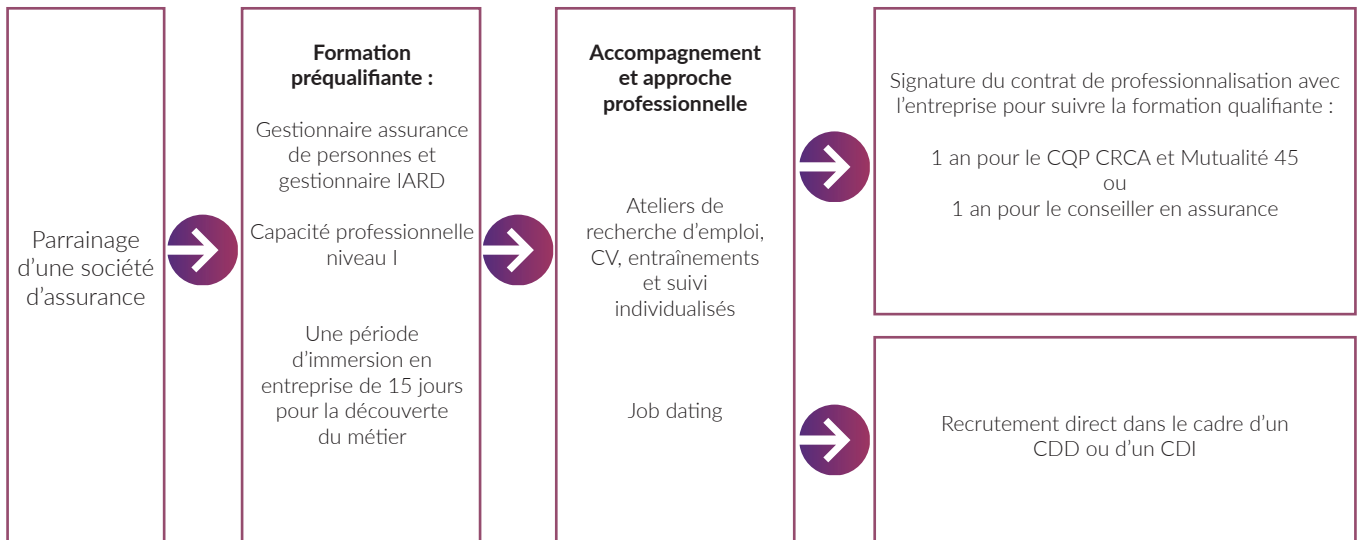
Parrainage d'une société d'assurance

Formation préqualifiante :

Gestionnaire assurance de personnes et gestionnaire IARD

Capacité professionnelle niveau I

Une période d'immersion en entreprise de 15 jours pour la découverte du métier

Accompagnement et approche professionnelle

Ateliers de recherche d'emploi, CV, entraînements et suivi individualisés

Job dating

Signature du contrat de professionnalisation avec l'entreprise pour suivre la formation qualifiante :

1 an pour le CQP CRCA et Mutualité 45
ou
1 an pour le conseiller en assurance

Recrutement direct dans le cadre d'un CDD ou d'un CDI